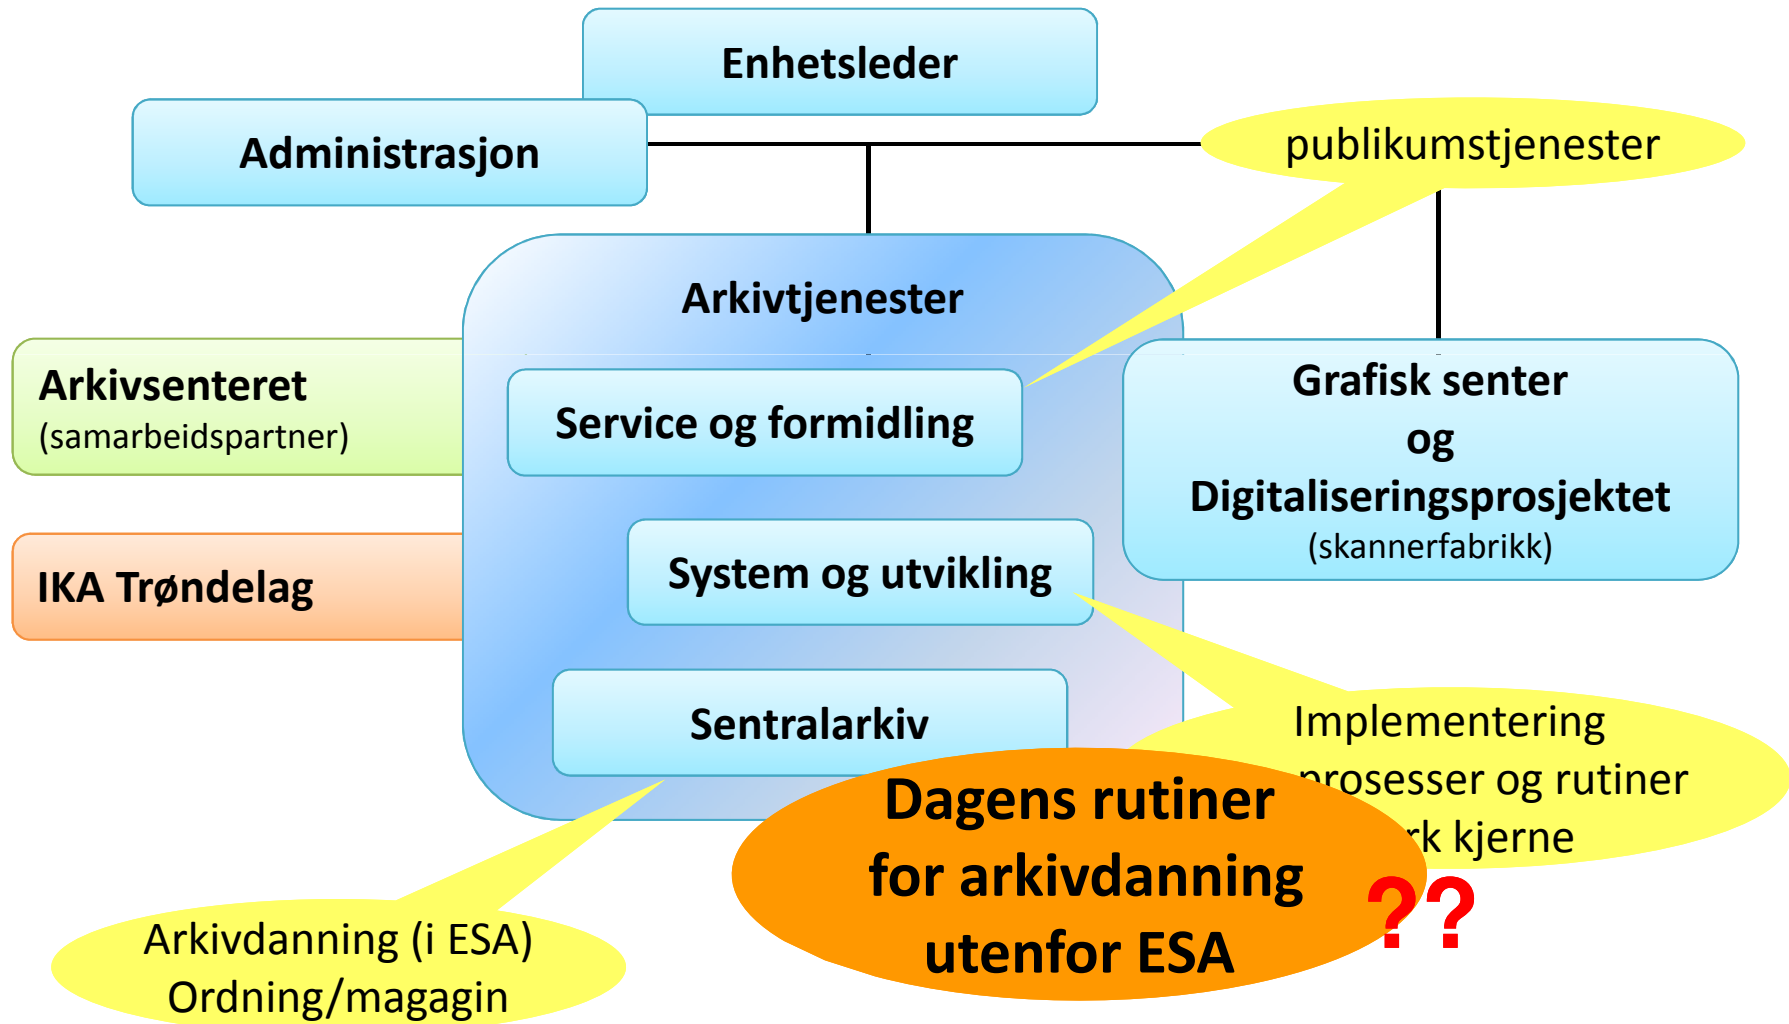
Enhetsleder

Administrasjon

publikumstjenester

Arkivtjenester

Arkivsenteret
(samarbeidspartner)

Service og formidling

Grafisk senter
og
Digitaliseringsprosjektet
(skannerfabrikk)

IKA Trøndelag

System og utvikling

Sentralarkiv

Implementering
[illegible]prosesser og rutiner
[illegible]rk kjerne

Dagens rutiner
for arkivdanning
utenfor ESA

??

Arkivdanning (i ESA)
Ordning/magagin